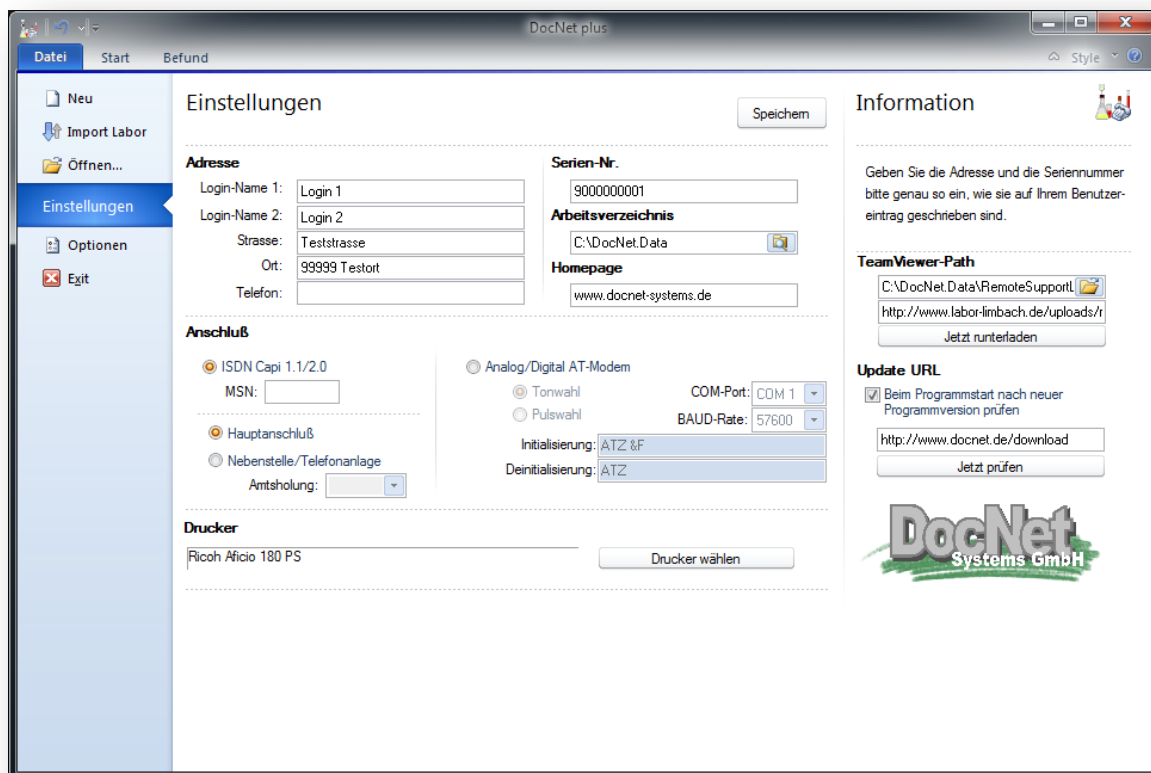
DocNet plus

Datei Start Befund

Style

Neu
Import Labor
Öffnen...
Einstellungen
Optionen
Exit

Einstellungen

Speichern

Adresse
Login-Name 1: Login 1
Login-Name 2: Login 2
Strasse: Teststrasse
Ort: 99999 Testort
Telefon:

Serien-Nr.
9000000001
Arbeitsverzeichnis
C:\DocNet.Data
Homepage
www.docnet-systems.de

Anschluß
ISDN Capi 1.1/2.0
MSN:
Hauptanschluß
Nebenstelle/Telefonanlage
Amtsholung:

Analog/Digital AT-Modem
Tonwahl
Pulswahl
COM-Port: COM 1
BAUD-Rate: 57600
Initialisierung: ATZ &F
Deinitialisierung: ATZ

Drucker
Ricoh Aficio 180 PS
Drucker wählen

Information

Geben Sie die Adresse und die Seriennummer bitte genau so ein, wie sie auf Ihrem Benutzereintrag geschrieben sind.

TeamViewer-Path
C:\DocNet.Data\RemoteSupportL
http://www.labor-limbach.de/uploads/r
Jetzt runterladen

Update URL
Beim Programmstart nach neuer Programmversion prüfen
http://www.docnet.de/download
Jetzt prüfen

DocNet Systems GmbH